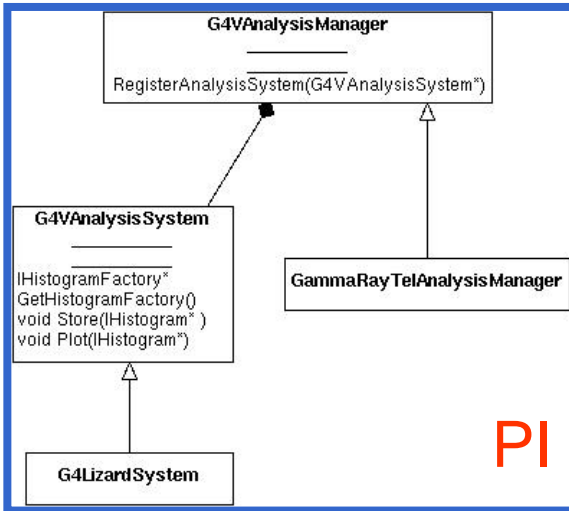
G4VAnalysisManager

RegisterAnalysisSystem(G4VAnalysisSystem*)

G4VAnalysisSystem

IHistogramFactory*
GetHistogramFactory()
void Store(IHistogram* )
void Plot(IHistogram*)

GammaRayTelAnalysisManager

G4LizardSystem

PI